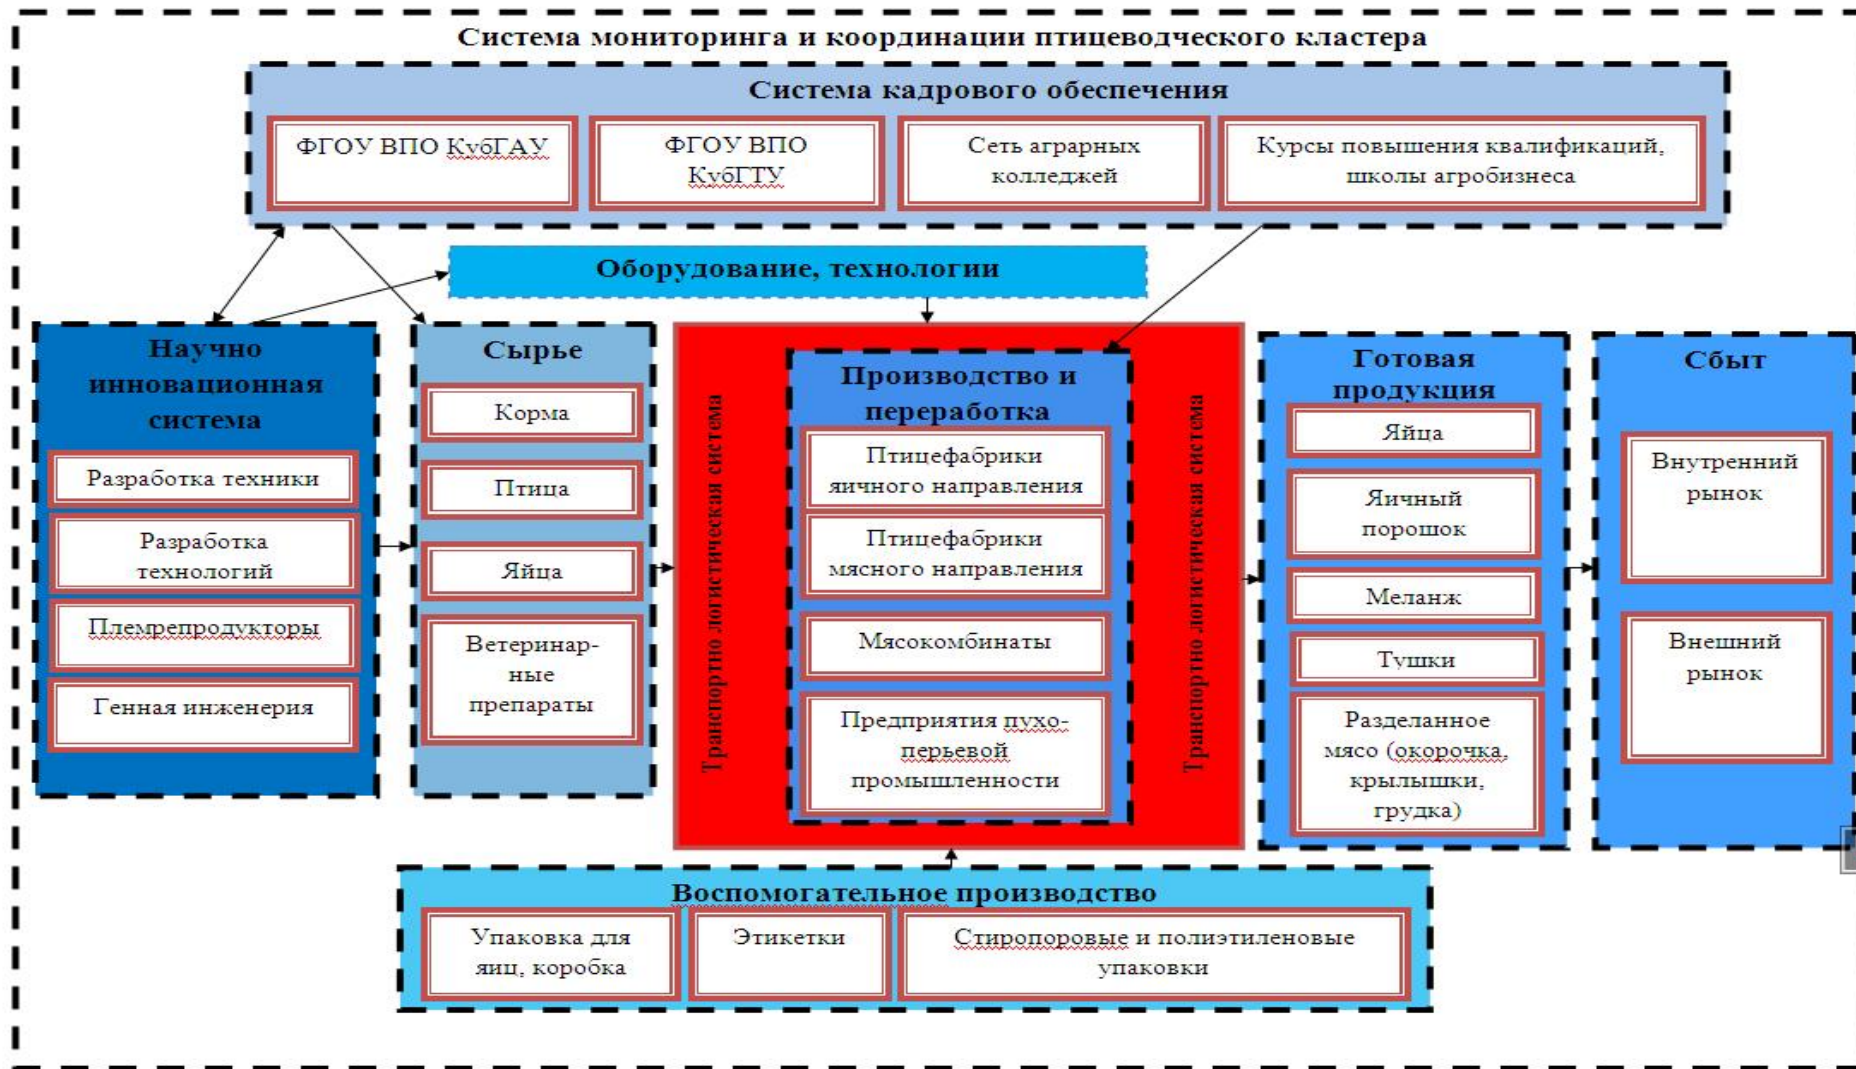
Система мониторинга и координации птицеводческого кластера

Система кадрового обеспечения

ФГОУ ВПО КубГАУ

ФГОУ ВПО КубГТУ

Сеть аграрных колледжей

Курсы повышения квалификаций, школы агробизнеса

Оборудование, технологии

Научно инновационная система

Разработка техники

Разработка технологий

Племрепродукторы

Генная инженерия

Сырье

Корма

Птица

Яйца

Ветеринарные препараты

Транспортно логистическая система

Производство и переработка

Птицефабрики яичного направления

Птицефабрики мясного направления

Мясокомбинаты

Предприятия пухо-перьевой промышленности

Транспортно логистическая система

Готовая продукция

Яйца

Яичный порошок

Меланж

Тушки

Разделанное мясо (окорочка, крылышки, грудка)

Сбыт

Внутренний рынок

Внешний рынок

Воспомогательное производство

Упаковка для яиц, коробка

Этикетки

Стиропоровые и полиэтиленовые упаковки